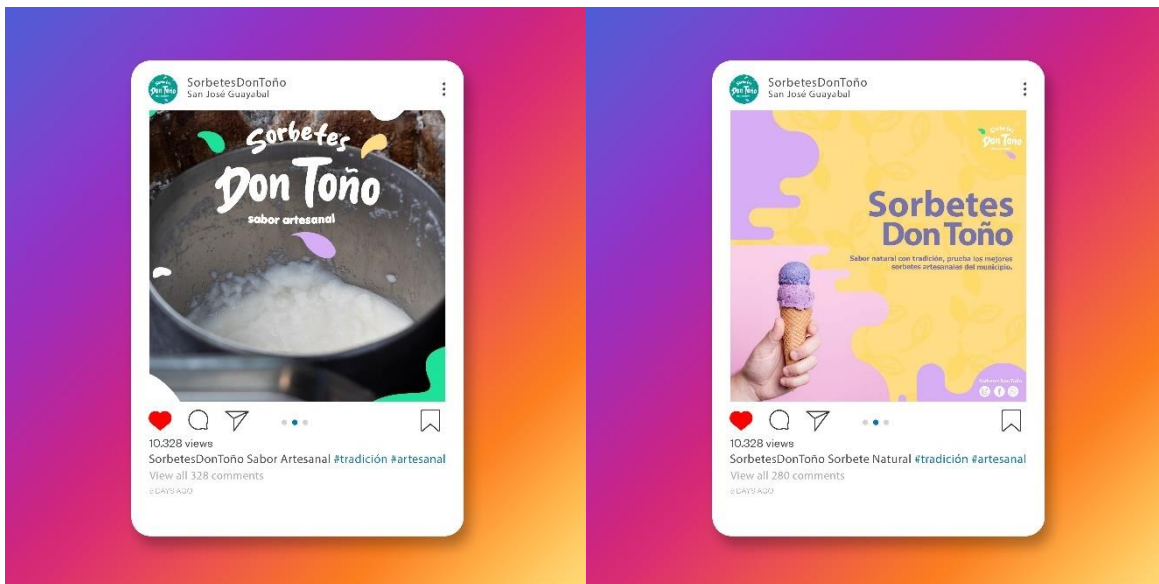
SorbetesDonToño
San José Guayabal

Sorbetes
Don Toño
sabor artesanal

10.328 views
SorbetesDonToño Sabor Artesanal #tradición #artesanal
View all 328 comments
8 DAYS AGO

SorbetesDonToño
San José Guayabal

Sorbetes
Don Toño

Sorbetes
Don Toño
Sabor natural con tradición, prueba los mejores sorbetes artesanales del municipio.

Sorbetes Don Toño

10.328 views
SorbetesDonToño Sorbete Natural #tradición #artesanal
View all 280 comments
8 DAYS AGO